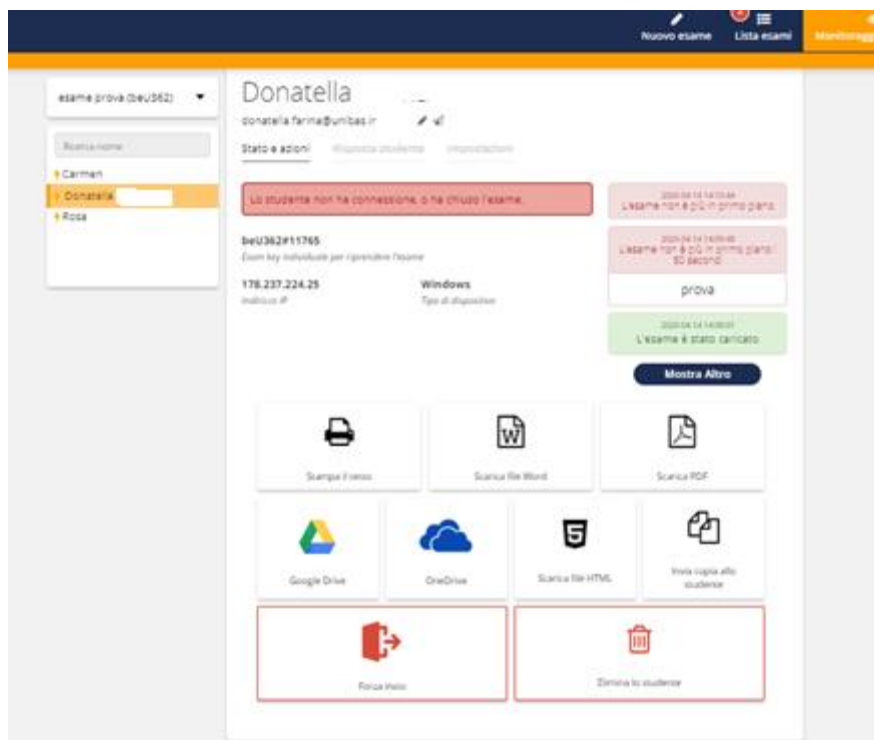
Nuovo esame
Lista esami
Monitoragg

esame prova (beU362)

Ricerca nome

Carmen
Donatella
Rosa

Donatella

donatella.farina@unibas.it

Stato e azioni
Risposta studente
Impostazioni

Lo studente non ha connessione, o ha chiuso l'esame.

2020-04-14 14:13:44
L'esame non è più in primo piano.

2020-04-14 14:09:48
L'esame non è più in primo piano: 60 secondi

prova

2020-04-14 14:09:01
L'esame è stato caricato

beU362#11765
Exam key individuale per riprendere l'esame

178.237.224.25
Indirizzo IP

Windows
Tipo di dispositivo

Mostra Altro

Stampa il testo

Scarica file Word

Scarica PDF

Google Drive

OneDrive

Scarica file HTML

Invia copia allo studente

Forza invio

Elimina lo studente